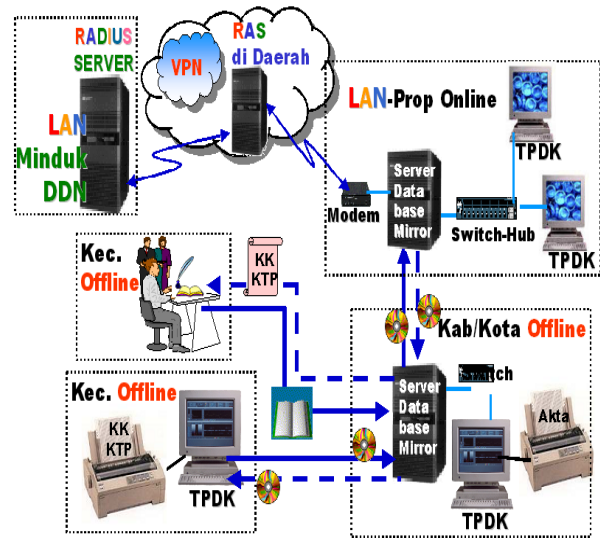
RADIUS SERVER

LAN Minduk DDN

VPN

RAS di Daerah

LAN-Prop Online

TPDK

Modem

Server Data base Mirror

Switch-Hub

TPDK

Kec. Offline

KK KTP

Kab/Kota Offline

Switch

Server Data base Mirror

Akta

Kec. Offline

KK KTP

TPDK

TPDK